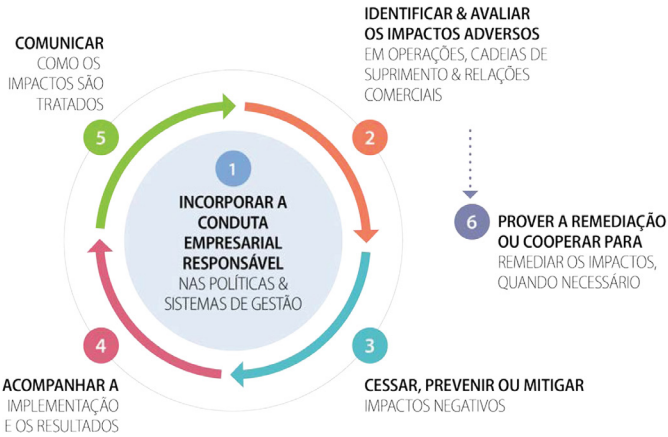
IDENTIFICAR & AVALIAR OS IMPACTOS ADVERSOS
EM OPERAÇÕES, CADEIAS DE SUPRIMENTO & RELAÇÕES COMERCIAIS

COMUNICAR
COMO OS IMPACTOS SÃO TRATADOS

5

2

1

INCORPORAR A CONDUTA EMPRESARIAL RESPONSÁVEL
NAS POLÍTICAS & SISTEMAS DE GESTÃO

6

PROVER A REMEDIAÇÃO OU COOPERAR PARA
REMEDIAR OS IMPACTOS, QUANDO NECESSÁRIO

4

3

ACOMPANHAR A
IMPLEMENTAÇÃO E OS RESULTADOS

CESSAR, PREVENIR OU MITIGAR
IMPACTOS NEGATIVOS